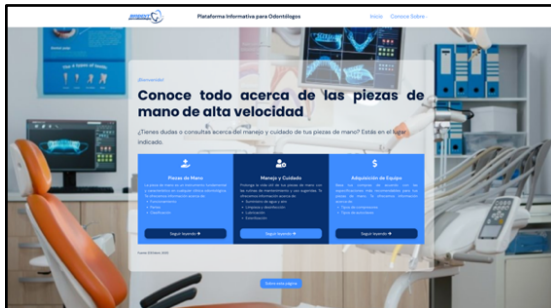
Plataforma Informativa para Odontólogos

Inicio Conoce Sobre

¡Bienvenido!

Conoce todo acerca de las piezas de mano de alta velocidad

¿Tienes dudas o consultas acerca del manejo y cuidado de tus piezas de mano? Estás en el lugar indicado.

Piezas de Mano

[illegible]

Seguir leyendo

Manejo y Cuidado

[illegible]

Seguir leyendo

Adquisición de Equipo

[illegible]

Seguir leyendo

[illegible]

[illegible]